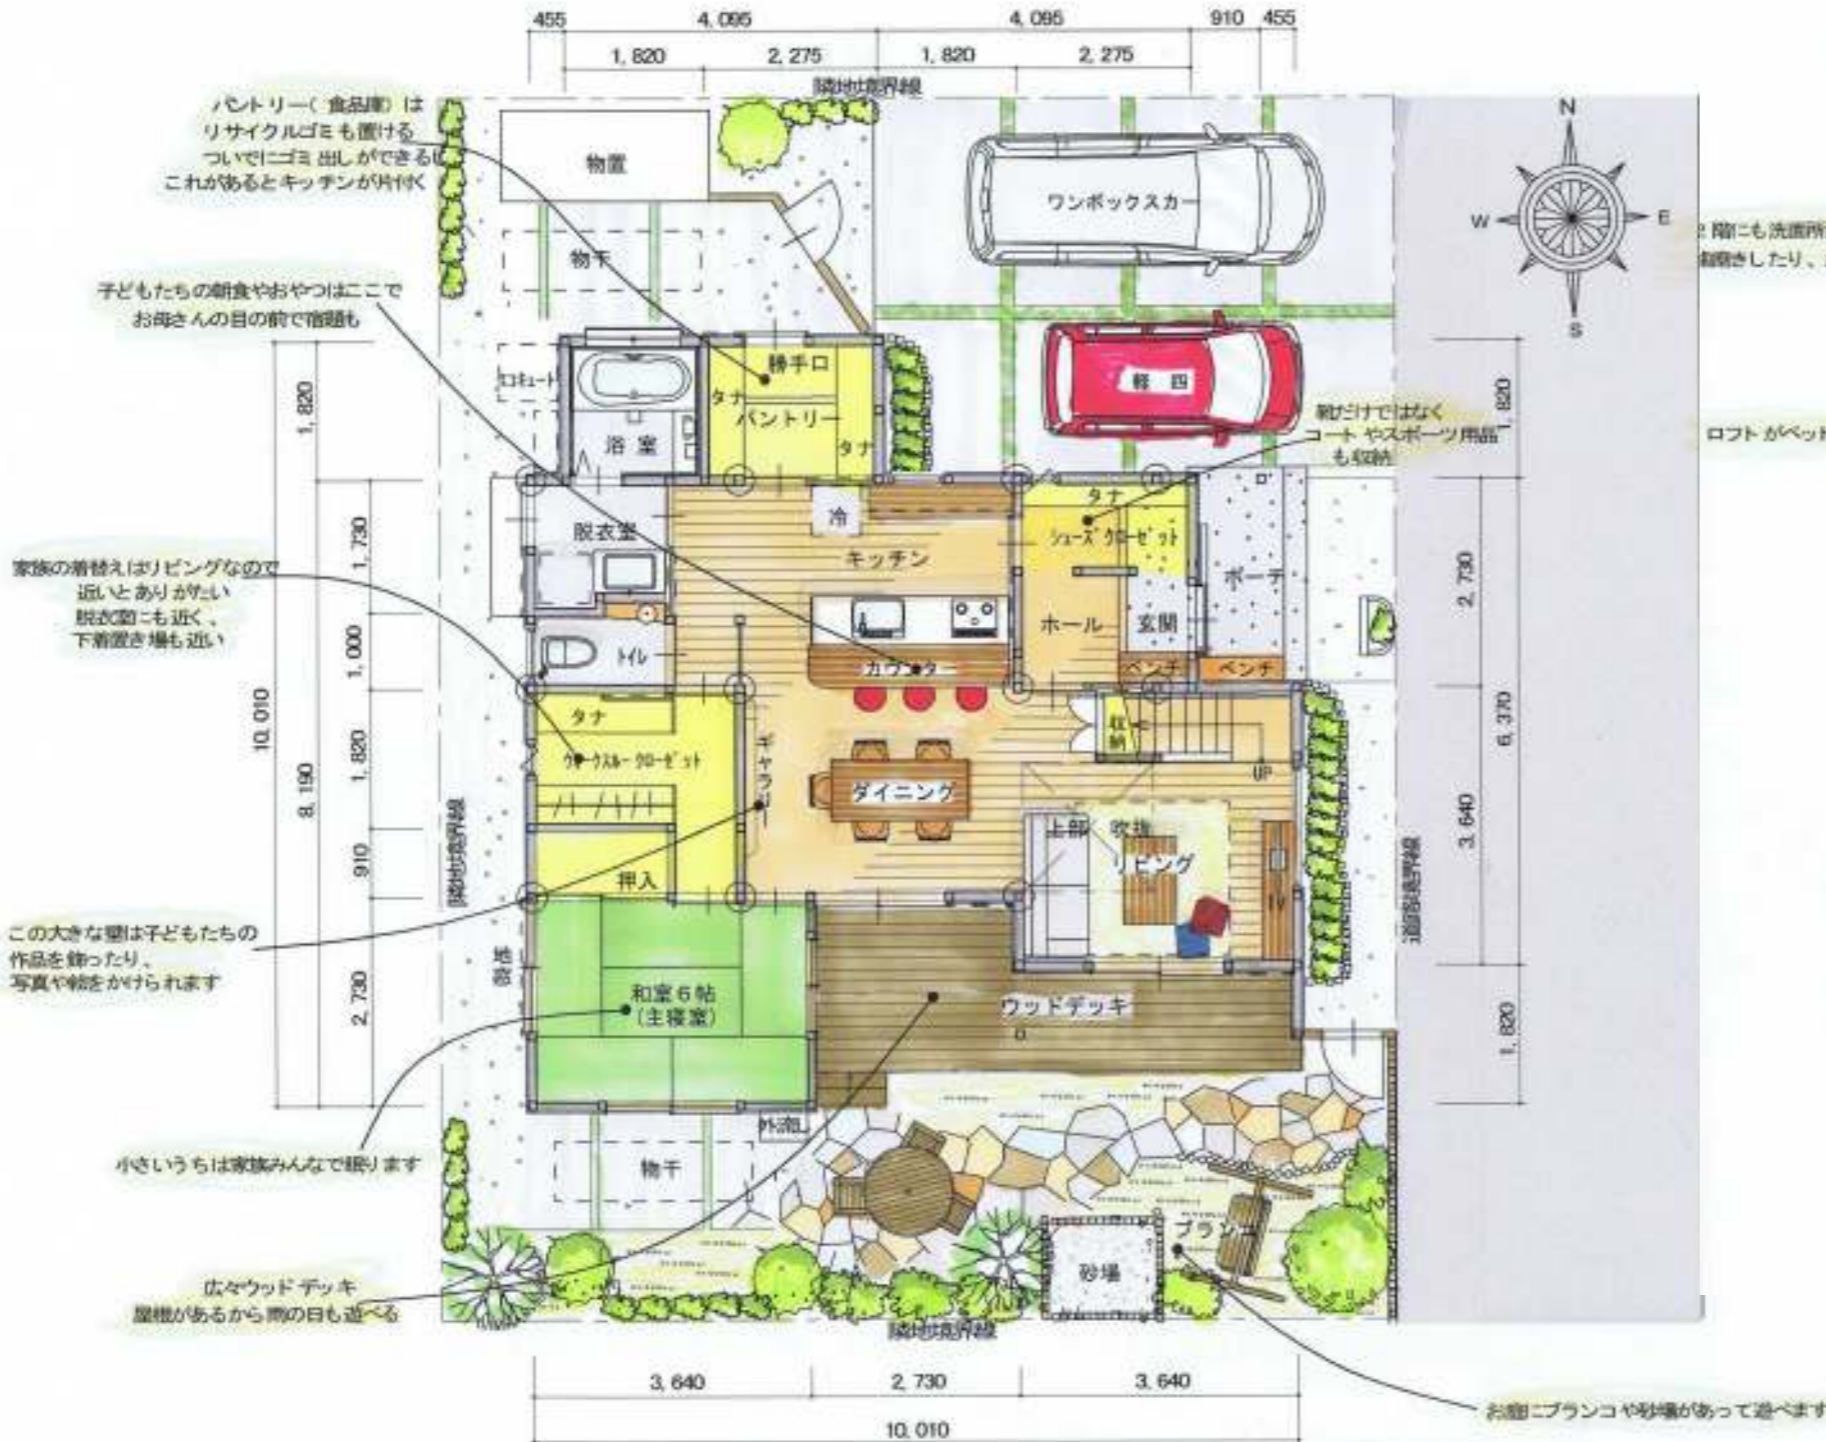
455 4,095 4,095 910 455

1,820 2,275 1,820 2,275

隣地境界線

パントリー（食品庫）は
リサイクルゴミも置ける
ついでにゴミ出しができる
これがあるとキッチンが片付く

物置

物干

ワンボックスカー

N
W E
S

2階にも洗面所
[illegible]したり、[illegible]

子どもたちの朝食やおやつはここで
お母さんの目の前で宿題も

コミュート

浴室

勝手口
タナ
パントリー
タナ

軽四

靴だけではなく
コート やスポーツ用品
も収納

ロフトがベッ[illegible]

1,820

1,820

冷

キッチン

タナ
シューズクローゼット

ポーチ

脱衣室

家族の着替えはリビングなので
近いとありがたい
脱衣室にも近く、
下着置き場も近い

1,730

2,730

トイレ

カウンター

ホール

玄関

ベンチ ベンチ

1,000

10,010

タナ

ウォークスルークローゼット

ギャラリー

ダイニング

収納

UP

6,370

8,190

1,820

隣地境界線

上部 吹抜

リビング

TV

道路境界線

3,640

910

押入

この大きな壁は子どもたちの
作品を飾ったり、
写真や絵をかけられます

床地

和室6帖
（主寝室）

ウッドデッキ

2,730

1,820

外流し

物干

小さいうちは家族みんなで眠ります

ブランコ

砂場

広々ウッドデッキ
屋根があるから雨の日も遊べる

隣地境界線

3,640 2,730 3,640

10,010

お庭にブランコや砂場があって遊べます